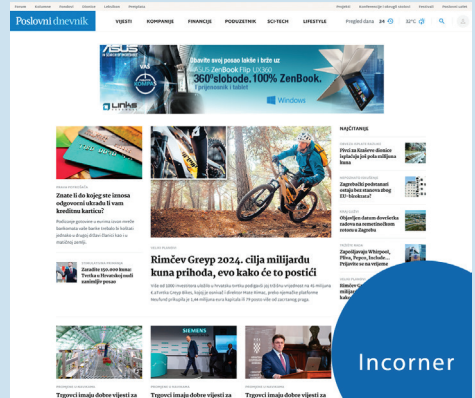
Poslovni dnevnik

VIJESTI KOMPANIJE FINANCIJE PODUZETNIK SCI-TECH LIFESTYLE Pregled dana 24

32°C

ASUS

Obavite svoj posao lakše i brže uz ASUS ZenBook Flip UX360 360°slobode.100% ZenBook. 1 prijenosnik i tablet

Links

Windows

Znate li do kojeg ste iznosa odgovorni ukradu li vam kreditnu karticu?

Zaradite 150.000 kuna: Tvrtka u Hrvatskoj nudi zanimljiv posao

Rimčev Greyp 2024. cilja milijardu kuna prihoda, evo kako će to postići

NAJČITANIJE

Plivi za Kinu dionice isplaćuju pola milijuna kuna

Zagrebački poduzetnici ostaju bez manova zbog EU-blokada?

Objavljen datum dovršetka radova na zemunovićevom Zagrebu

Zapošljavaju Whirpool, Pliva, Pepco, Inclucke... Pogledajte što je na svijetu

Rimčev Greyp

Trgovci imaju dobre vijesti za

Trgovci imaju dobre vijesti za

Trgovci imaju dobre vijesti za

SIEMENS

Incorner